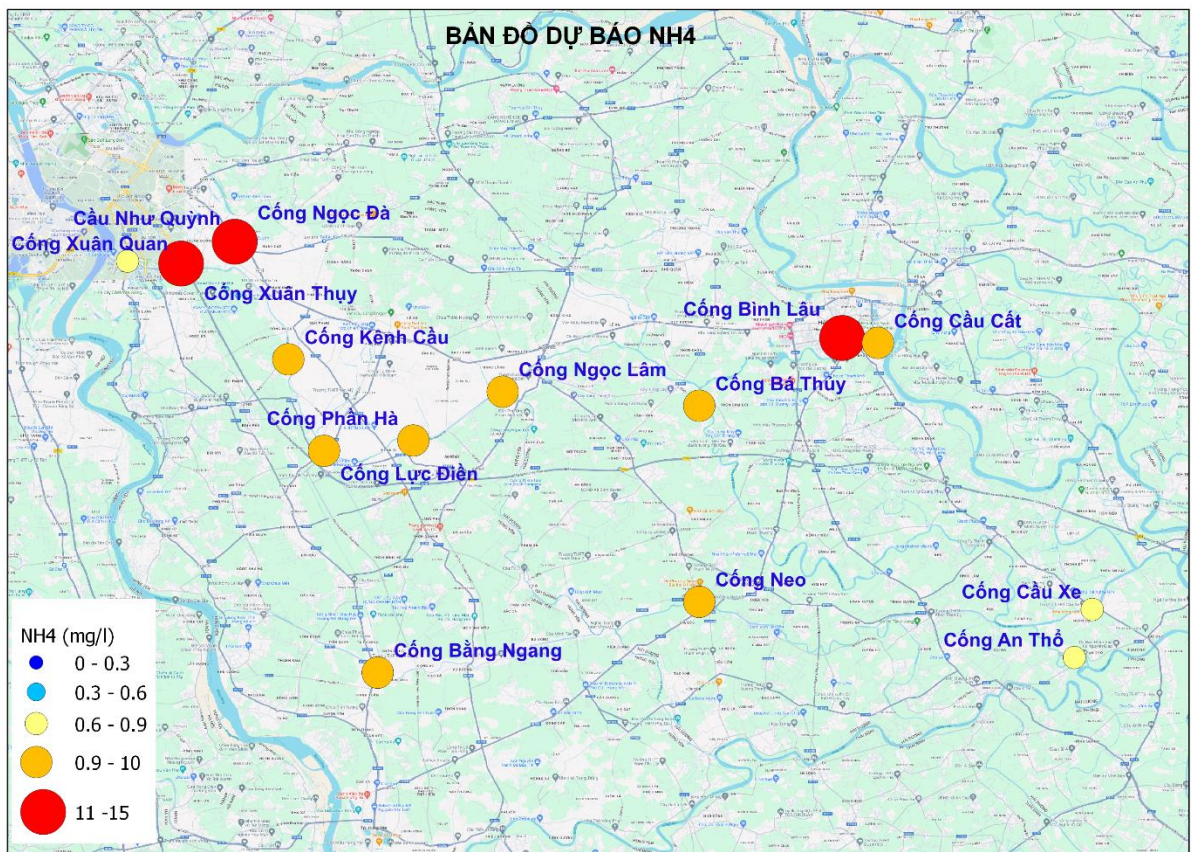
BẢN ĐỒ DỰ BÁO NH4

Cầu Như Quỳnh
Cống Ngọc Đà
Cống Xuân Quan
Cống Xuân Thụy
Cống Kênh Cầu
Cống Bình Lâu
Cống Cầu Cất
Cống Ngọc Lâm
Cống Bá Thủy
Cống Phần Hà
Cống Lực Điền
Cống Neo
Cống Cầu Xe
Cống An Thổ
Cống Bằng Ngang

NH4 (mg/l)
0 - 0.3
0.3 - 0.6
0.6 - 0.9
0.9 - 10
11 -15